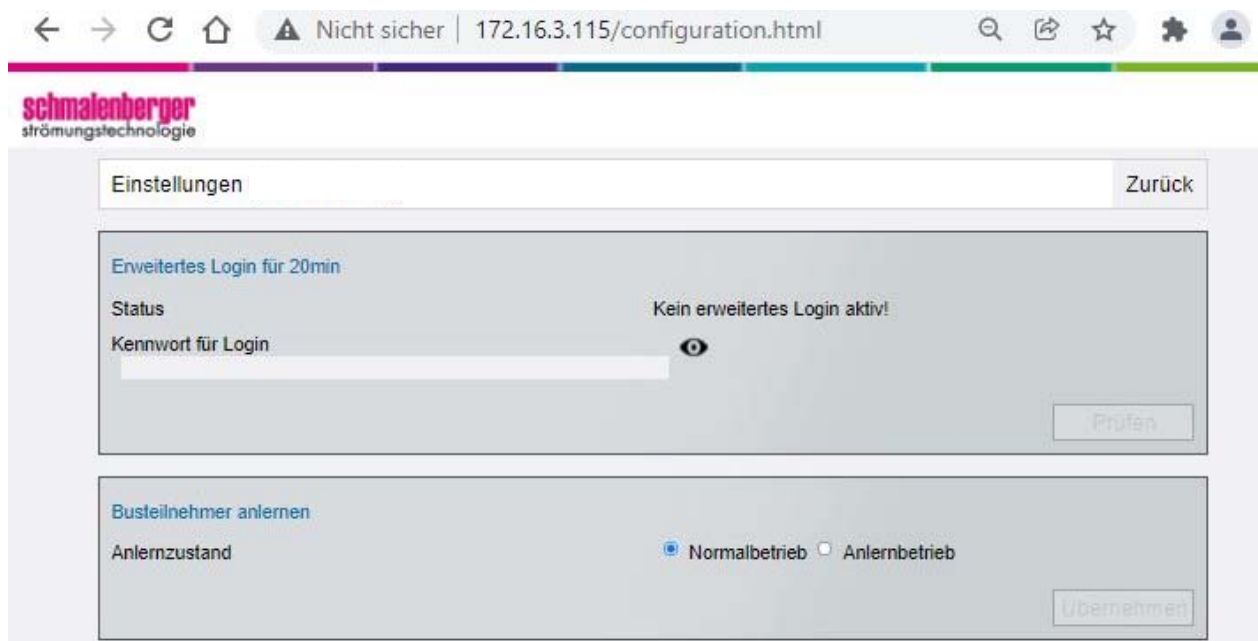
Nicht sicher | 172.16.3.115/configuration.html

schmalenberger
strömungstechnologie

Einstellungen

Zurück

Erweitertes Login für 20min

Status

Kein erweitertes Login aktiv!

Kennwort für Login

Prüfen

Busteilnehmer anlernen

Anlernzustand

Normalbetrieb Anlernbetrieb

Übernehmen